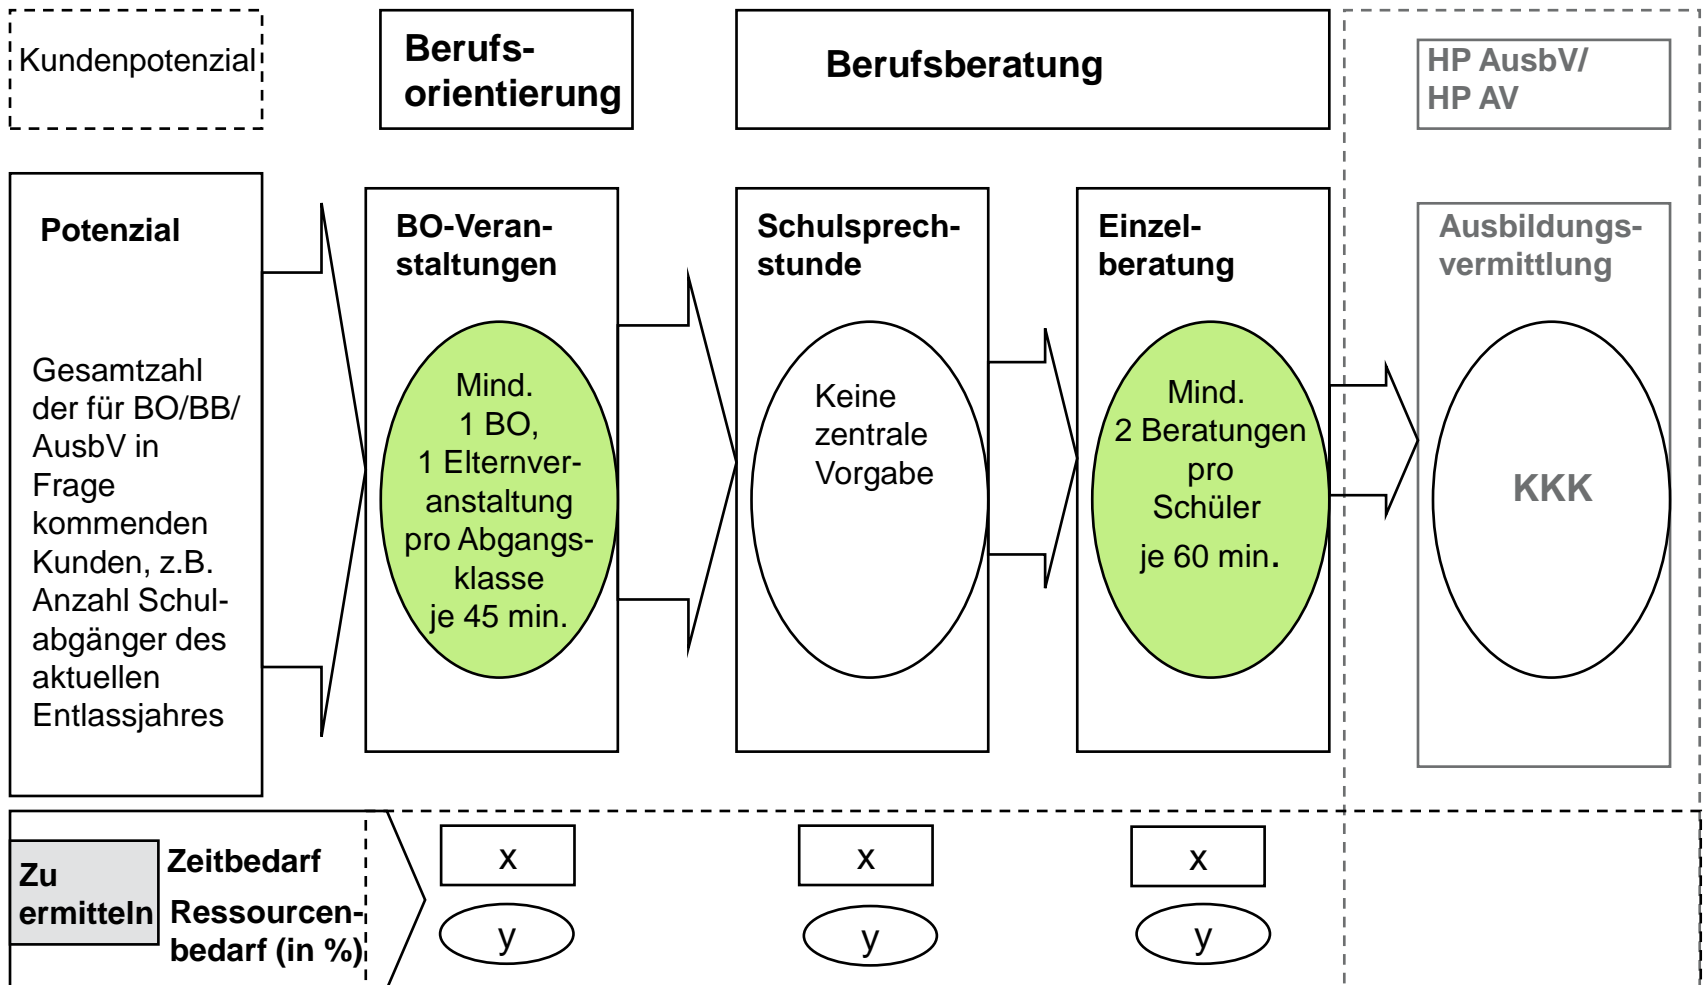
Kundenpotenzial

Berufsorientierung

Berufsberatung

HP AusbV/
HP AV

Potenzial

Gesamtzahl der für BO/BB/ AusbV in Frage kommenden Kunden, z.B. Anzahl Schulabgänger des aktuellen Entlassjahres

BO-Veranstaltungen

Mind. 1 BO, 1 Elternveranstaltung pro Abgangsklasse je 45 min.

Schulsprechstunde

Keine zentrale Vorgabe

Einzelberatung

Mind. 2 Beratungen pro Schüler je 60 min.

Ausbildungsvermittlung

KKK

Zu ermitteln

Zeitbedarf

Ressourcenbedarf (in %)

x

y

x

y

x

y